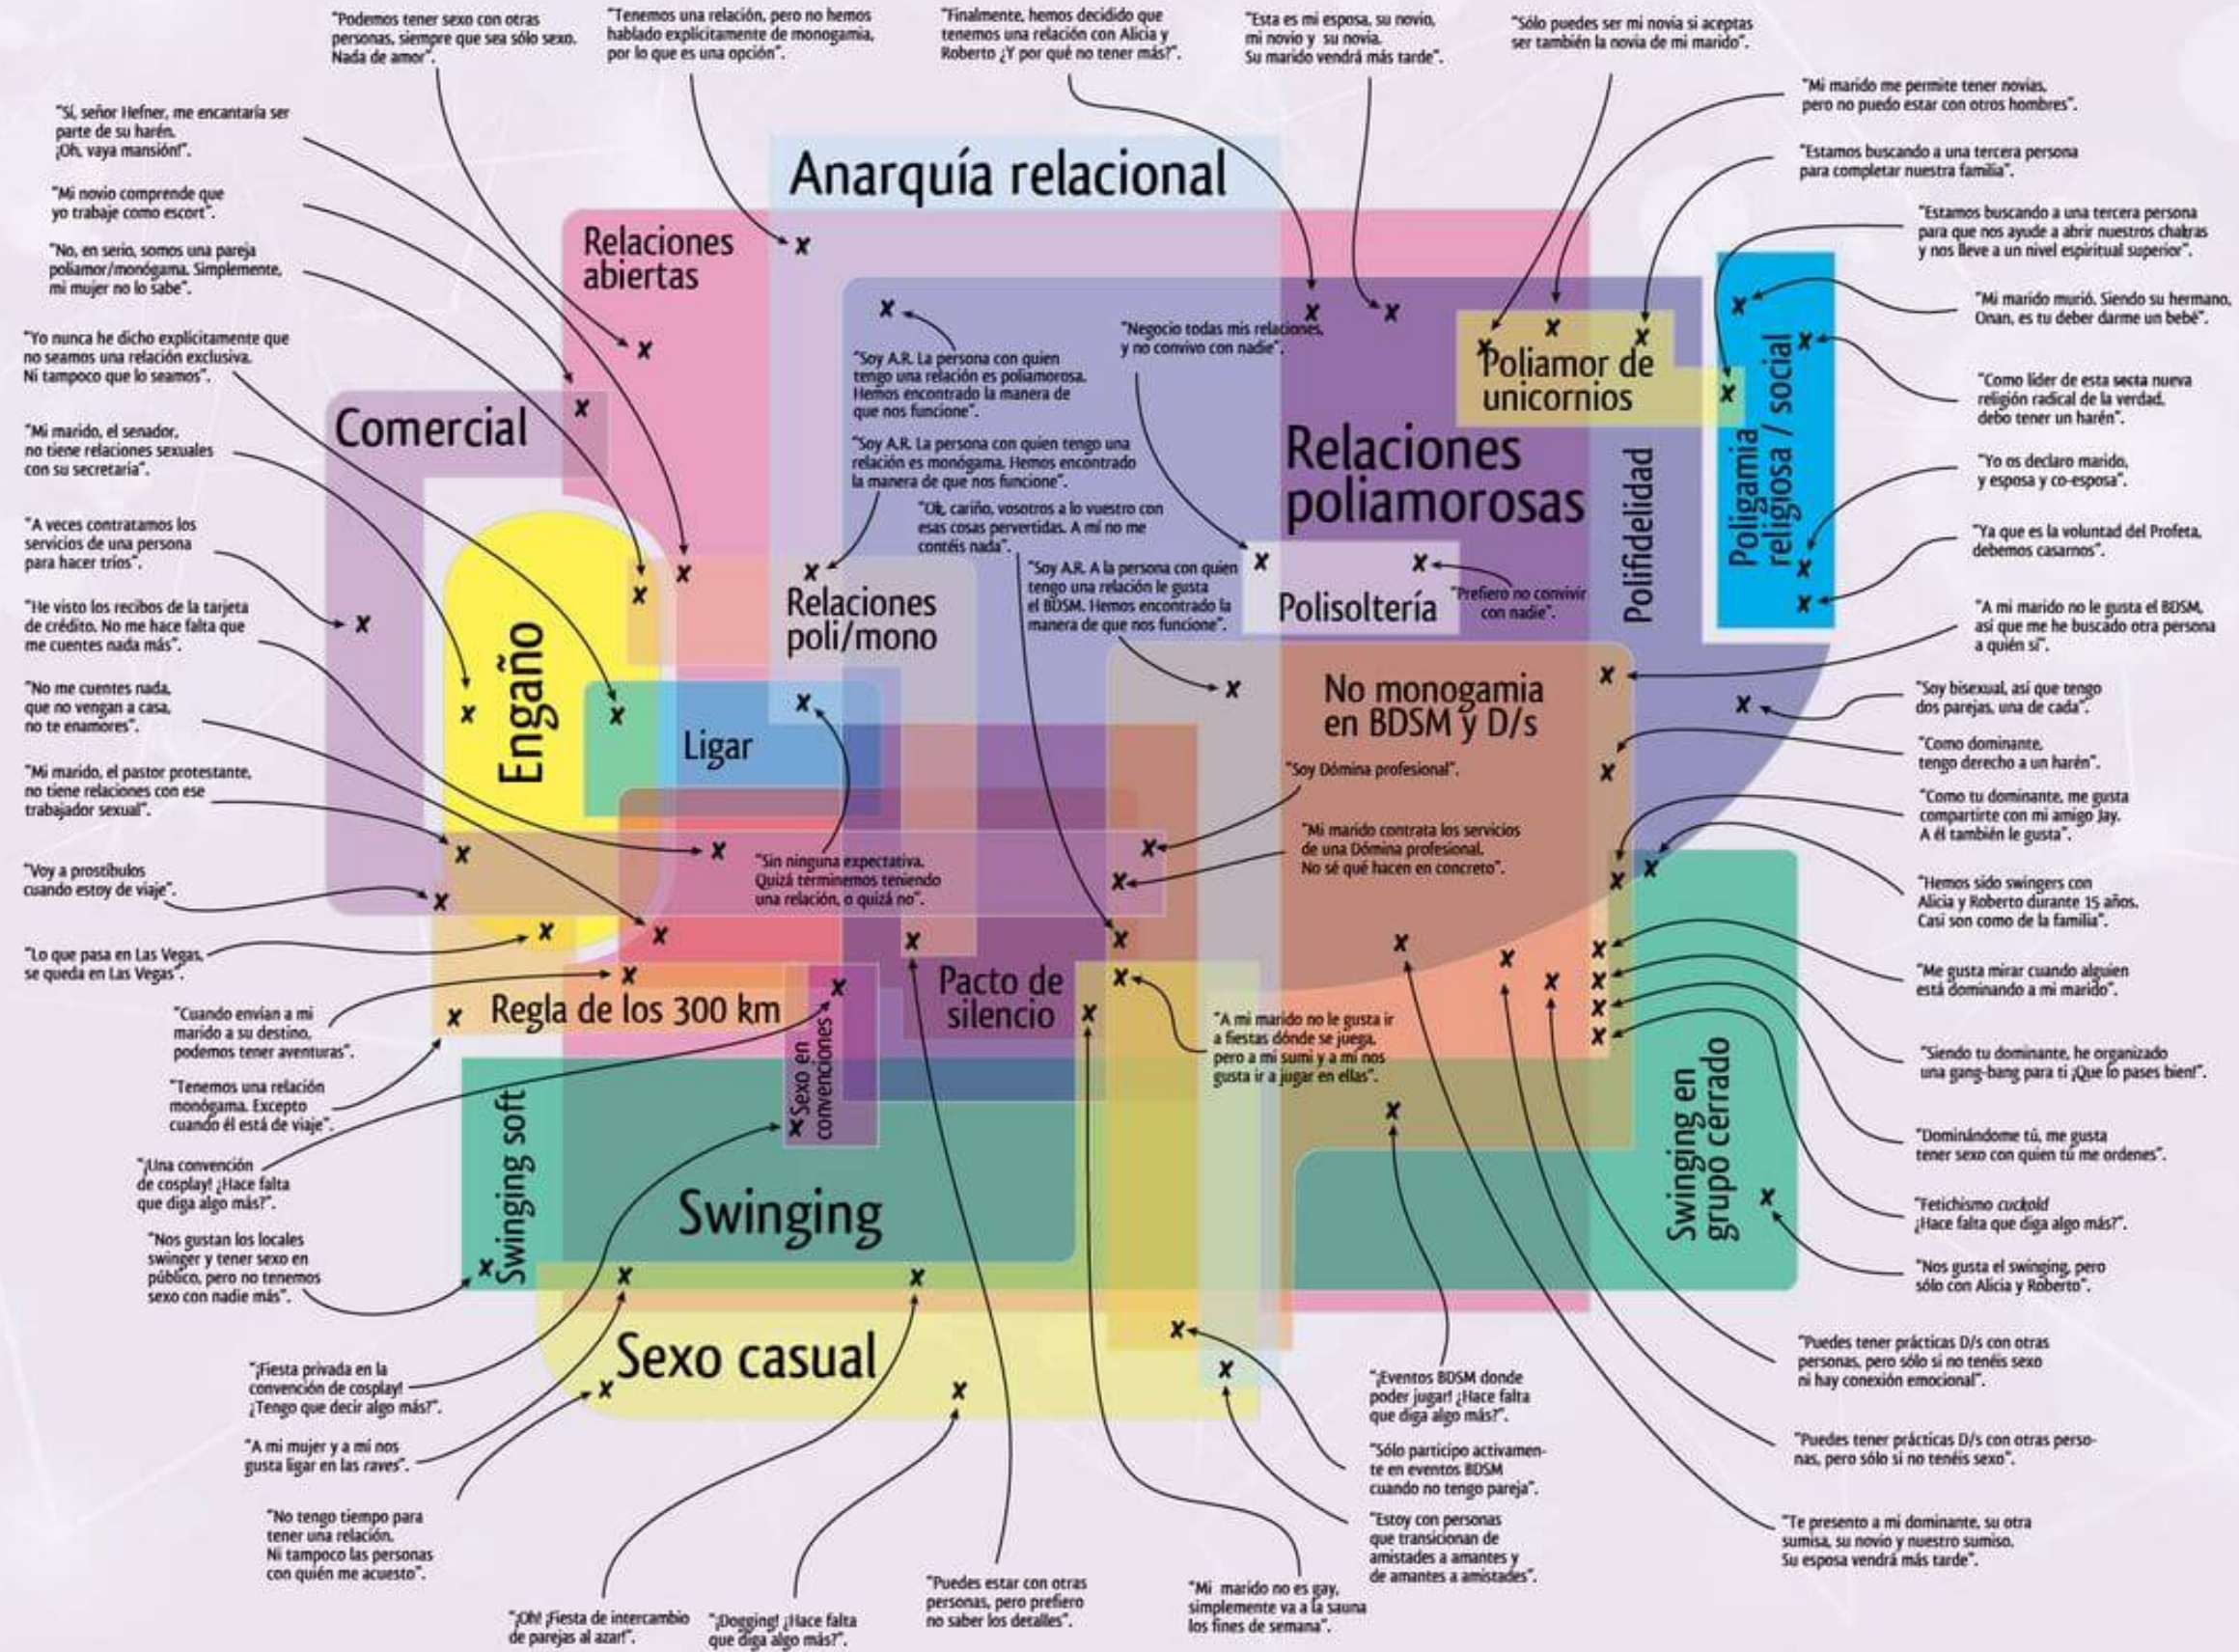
"Podemos tener sexo con otras personas, siempre que sea sólo sexo. Nada de amor".

"Tenemos una relación, pero no hemos hablado explícitamente de monogamia, por lo que es una opción".

"Finalmente, hemos decidido que tenemos una relación con Alicia y Roberto ¿Y por qué no tener más?".

"Esta es mi esposa, su novio, mi novio y su novia. Su marido vendrá más tarde".

"Sólo puedes ser mi novia si aceptas ser también la novia de mi marido".

"Mi marido me permite tener novias, pero no puedo estar con otros hombres".

"Estamos buscando a una tercera persona para completar nuestra familia".

"Estamos buscando a una tercera persona para que nos ayude a abrir nuestros chakras y nos lleve a un nivel espiritual superior".

"Mi marido murió. Siendo su hermano, Onan, es tu deber darme un bebé".

"Como líder de esta secta nueva religión radical de la verdad, debo tener un harén".

"Yo os declaro marido, y esposa y co-esposa".

"Ya que es la voluntad del Profeta, debemos casarnos".

"A mi marido no le gusta el BDSM, así que me he buscado otra persona a quién sí".

"Soy bisexual, así que tengo dos parejas, una de cada".

"Como dominante, tengo derecho a un harén".

"Como tu dominante, me gusta compartirte con mi amigo Jay. A él también le gusta".

"Hemos sido swingers con Alicia y Roberto durante 15 años. Casi son como de la familia".

"Me gusta mirar cuando alguien está dominando a mi marido".

"Siendo tu dominante, he organizado una gang-bang para ti ¡Que lo pases bien!".

"Dominándome tú, me gusta tener sexo con quien tú me ordenes".

"Fetichismo cuckold ¿Hace falta que diga algo más?".

"Nos gusta el swinging, pero sólo con Alicia y Roberto".

"Puedes tener prácticas D/s con otras personas, pero sólo si no tenéis sexo ni hay conexión emocional".

"Puedes tener prácticas D/s con otras personas, pero sólo si no tenéis sexo".

"Te presento a mi dominante, su otra sumisa, su novio y nuestro sumiso. Su esposa vendrá más tarde".

"Sí, señor Hefner, me encantaría ser parte de su harén. ¡Oh, vaya mansión!".

"Mi novio comprende que yo trabaje como escort".

"No, en serio, somos una pareja poliamor/monógama. Simplemente, mi mujer no lo sabe".

"Yo nunca he dicho explícitamente que no seamos una relación exclusiva. Ni tampoco que lo seamos".

"Mi marido, el senador, no tiene relaciones sexuales con su secretaria".

"A veces contratamos los servicios de una persona para hacer tríos".

"He visto los recibos de la tarjeta de crédito. No me hace falta que me cuentes nada más".

"No me cuentes nada, que no vengan a casa, no te enamores".

"Mi marido, el pastor protestante, no tiene relaciones con ese trabajador sexual".

"Voy a prostíbulos cuando estoy de viaje".

"Lo que pasa en Las Vegas, se queda en Las Vegas".

"Cuando envían a mi marido a su destino, podemos tener aventuras".

"Tenemos una relación monógama. Excepto cuando él está de viaje".

"¡Una convención de cosplay! ¿Hace falta que diga algo más?".

"Nos gustan los locales swinger y tener sexo en público, pero no tenemos sexo con nadie más".

"¡Fiesta privada en la convención de cosplay! ¿Tengo que decir algo más?".

"A mi mujer y a mi nos gusta ligar en las raves".

"No tengo tiempo para tener una relación. Ni tampoco las personas con quién me acuesto".

"¡Oh! ¡Fiesta de intercambio de parejas al azar!".

"¡Dogging! ¿Hace falta que diga algo más?".

"Puedes estar con otras personas, pero prefiero no saber los detalles".

"Mi marido no es gay, simplemente va a la sauna los fines de semana".

"Estoy con personas que transicionan de amistades a amantes y de amantes a amistades".

"Sólo participo activamente en eventos BDSM cuando no tengo pareja".

"¡Eventos BDSM donde poder jugar! ¿Hace falta que diga algo más?".

Anarquía relacional

Relaciones abiertas

Comercial

Engaño

"Soy A.R. La persona con quien tengo una relación es poliamorosa. Hemos encontrado la manera de que nos funcione".

"Soy A.R. La persona con quien tengo una relación es monógama. Hemos encontrado la manera de que nos funcione".

"Ok, cariño, vosotros a lo vuestro con esas cosas pervertidas. A mí no me contéis nada".

"Soy A.R. A la persona con quien tengo una relación le gusta el BDSM. Hemos encontrado la manera de que nos funcione".

"Negocio todas mis relaciones, y no convivo con nadie".

Relaciones poli/mono

Polisoltería

"Prefiero no convivir con nadie".

Relaciones poliamorosas

Poliamor de unicornios

Polifidelidad

Poligamia religiosa / social

Ligar

No monogamia en BDSM y D/s

"Soy Dómina profesional".

"Mi marido contrata los servicios de una Dómina profesional. No sé qué hacen en concreto".

"Sin ninguna expectativa. Quizá terminemos teniendo una relación, o quizá no".

Pacto de silencio

Regla de los 300 km

Sexo en convenciones

"A mi marido no le gusta ir a fiestas dónde se juega, pero a mi sumi y a mí nos gusta ir a jugar en ellas".

Swinging soft

Swinging

Swinging en grupo cerrado

Sexo casual